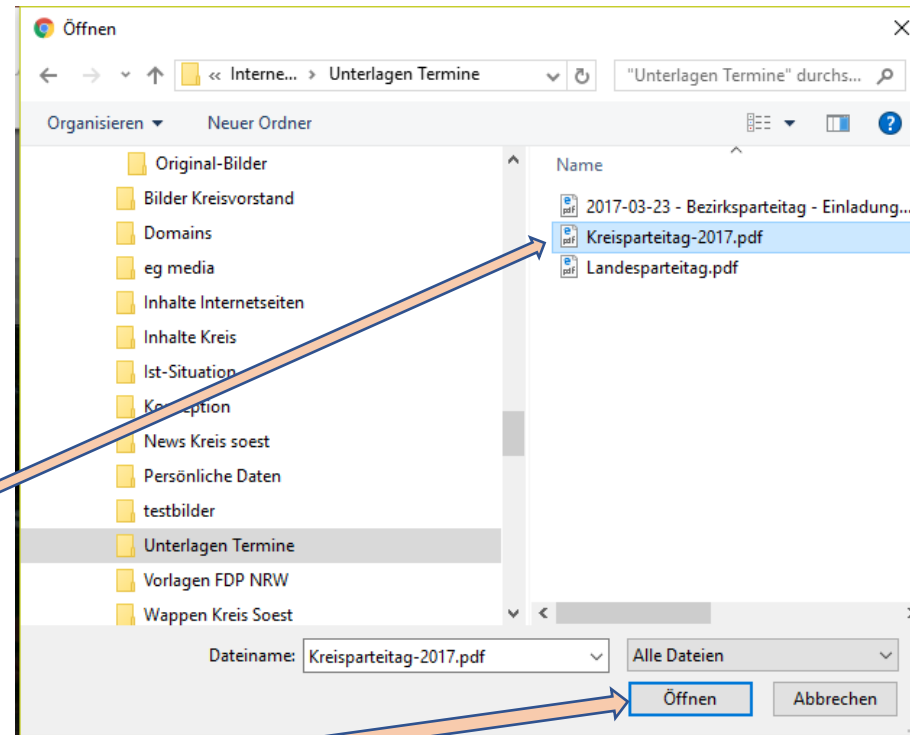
Öffnen

« Interne... › Unterlagen Termine

"Unterlagen Termine" durchs...

Organisieren ▾ Neuer Ordner

Original-Bilder
Bilder Kreisvorstand
Domains
eg media
Inhalte Internetseiten
Inhalte Kreis
Ist-Situation
Ko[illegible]eption
News Kreis soest
Persönliche Daten
testbilder
Unterlagen Termine
Vorlagen FDP NRW
Wappen Kreis Soest

Name

2017-03-23 - Bezirksparteitag - Einladung...
Kreisparteitag-2017.pdf
Landesparteitag.pdf

Dateiname: Kreisparteitag-2017.pdf

Alle Dateien

Öffnen Abbrechen